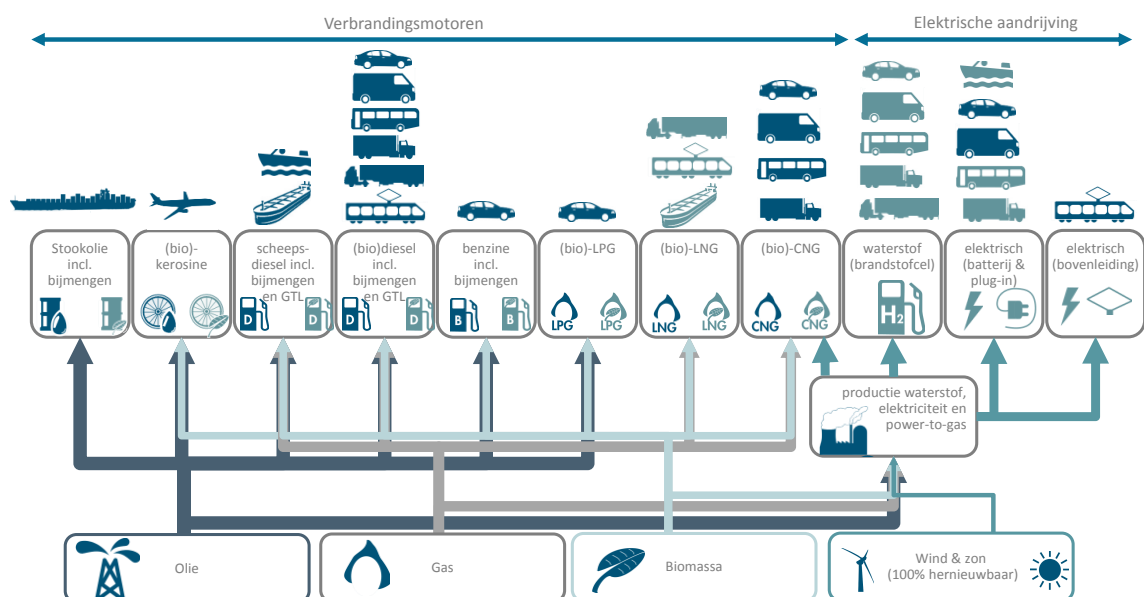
Verbrandingsmotoren

Elektrische aandrijving

Stookolie incl. bijmengen

(bio)-kerosine

scheeps-diesel incl. bijmengen en GTL

D D

(bio)diesel incl. bijmengen en GTL

D D

benzine incl. bijmengen

B B

(bio)-LPG

LPG LPG

(bio)-LNG

LNG LNG

(bio)-CNG

CNG CNG

waterstof (brandstofcel)

$H_2$

elektrisch (batterij & plug-in)

elektrisch (bovenleiding)

productie waterstof, elektriciteit en power-to-gas

Olie

Gas

Biomassa

Wind & zon (100% hernieuwbaar)